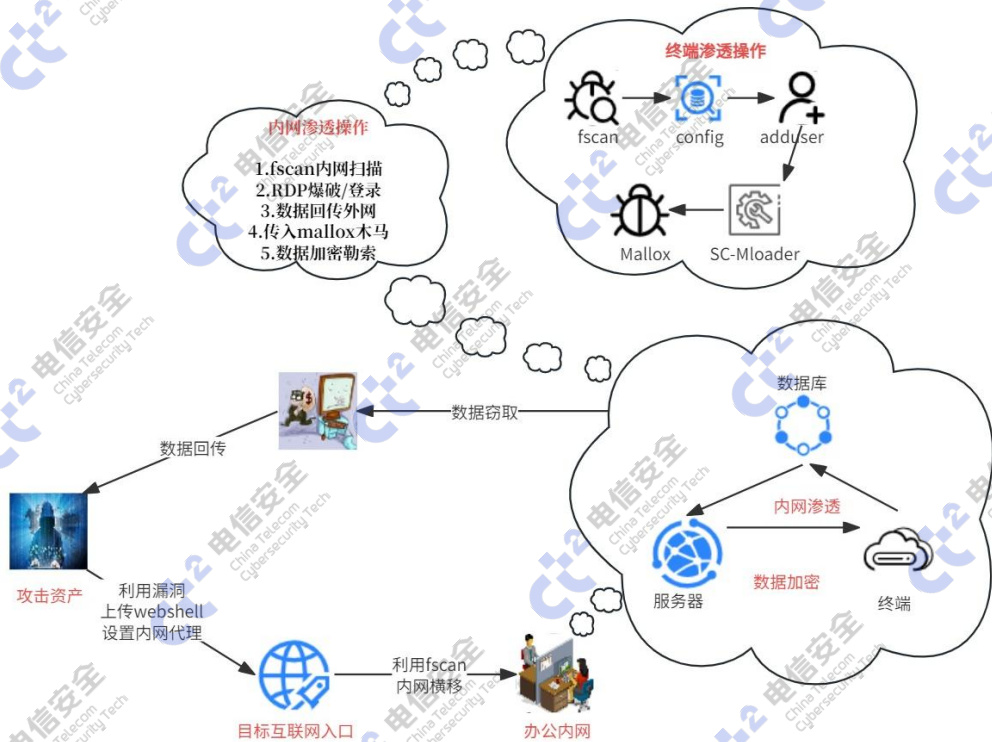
终端渗透操作

fscan
config
adduser
Mallox
SC-Mloader

内网渗透操作
1.fscan内网扫描
2.RDP爆破/登录
3.数据回传外网
4.传入mallox木马
5.数据加密勒索

数据库
数据窃取
数据回传
内网渗透
服务器
数据加密
终端
攻击资产
利用漏洞
上传webshell
设置内网代理
利用fscan
内网横移
目标互联网入口
办公内网

电信安全
China Telecom
Cybersecurity Tech